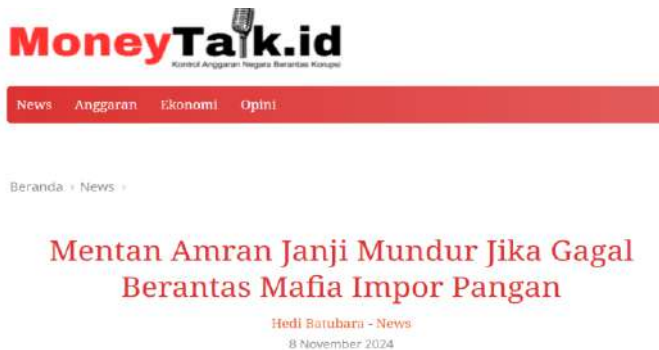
MoneyTalk.id
Kontrol Anggaran Negara Berantas Korupsi

News Anggaran Ekonomi Opini

Beranda › News ›

Mentan Amran Janji Mundur Jika Gagal Berantas Mafia Impor Pangan

Hedi Batubara - News
8 November 2024